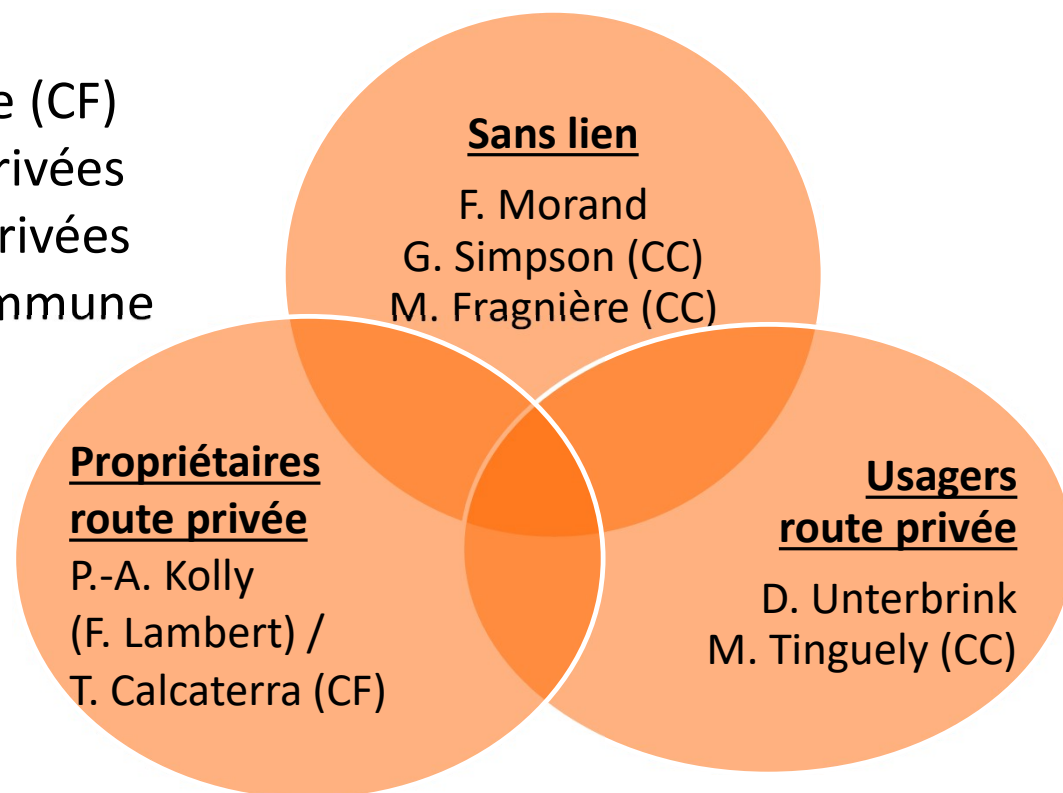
e (CF)
rivées
rivées
mmune

Sans lien
F. Morand
G. Simpson (CC)
M. Fragnière (CC)

Propriétaires route privée
P.-A. Kolly
(F. Lambert) /
T. Calcaterra (CF)

Usagers route privée
D. Unterbrink
M. Tinguely (CC)